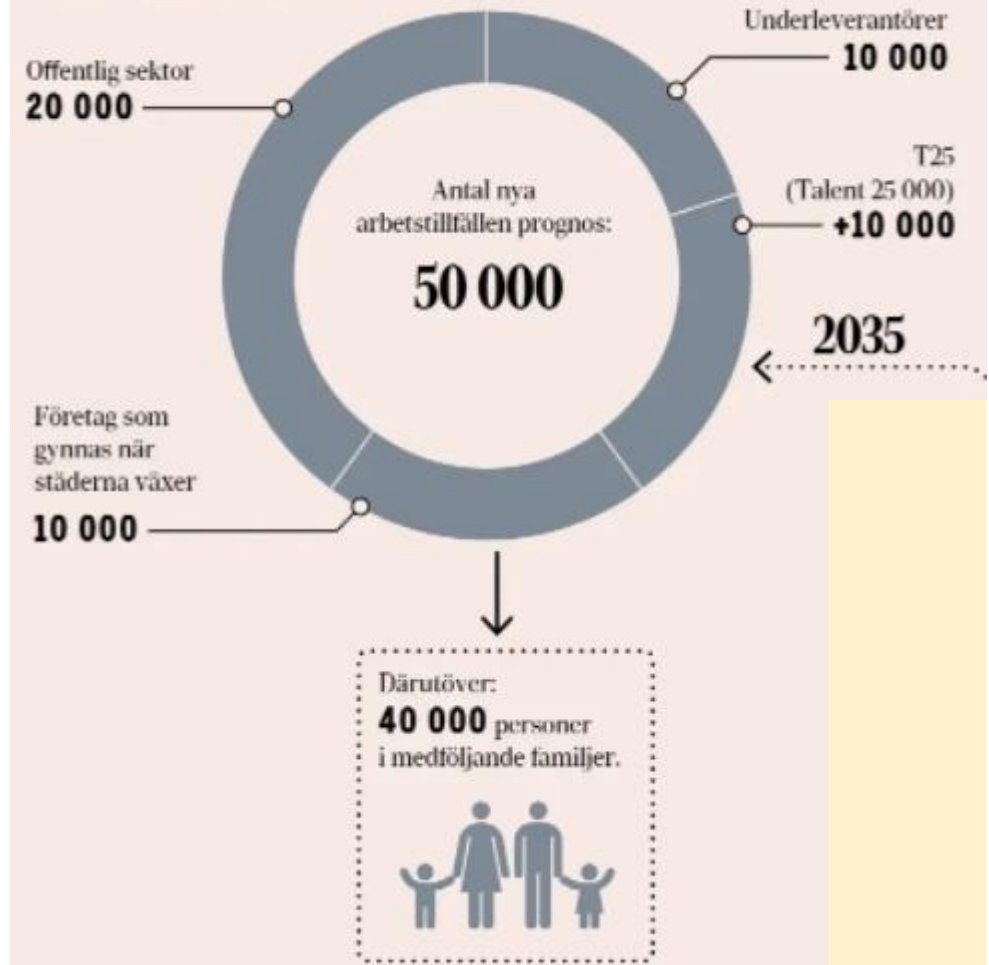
Offentlig sektor
20 000

Underleverantörer
10 000

Antal nya arbetstillfällen prognos:
50 000

T25
(Talent 25 000)
+10 000

2035

Företag som gynnas när städerna växer
10 000

Därutöver:
40 000 personer i medföljande familjer.